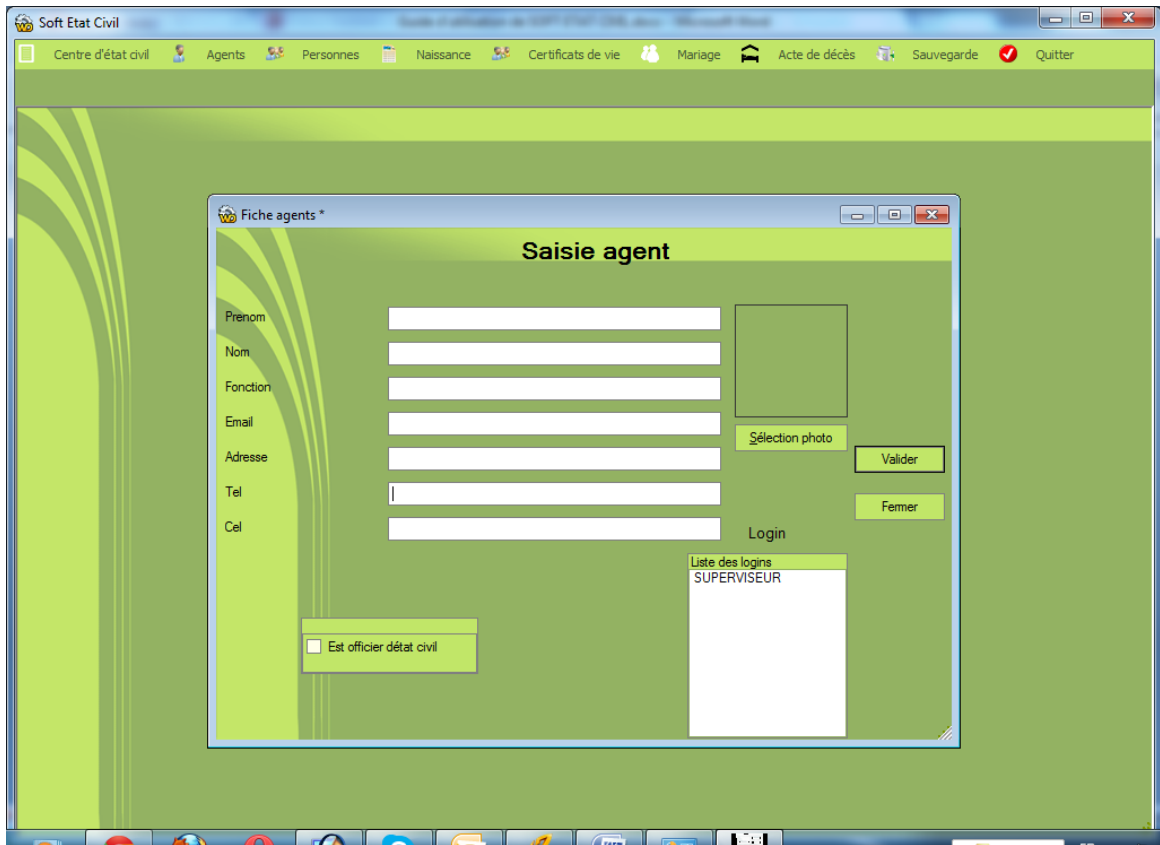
Soft Etat Civil

Centre d'état civil  Agents  Personnes  Naissance  Certificats de vie  Mariage  Acte de décès  Sauvegarde  Quitter

Fiche agents *

Saisie agent

Prenom

Nom

Fonction

Email

Adresse

Tel

Cel

Sélection photo

Valider

Fermer

Login

Liste des logins
SUPERVISEUR

Est officier détat civil